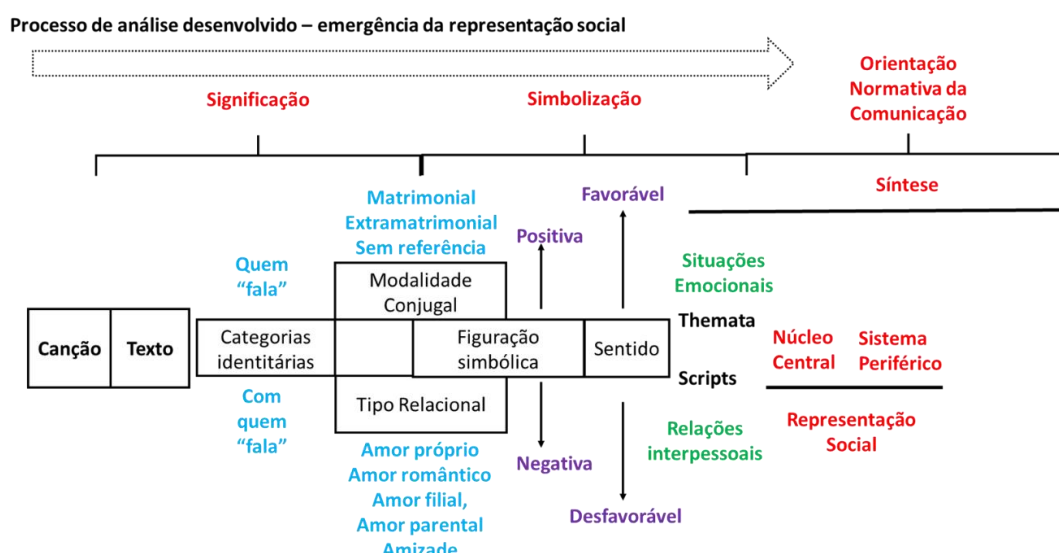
Processo de análise desenvolvido – emergência da representação social

Significação

Simbolização

Orientação Normativa da Comunicação

Síntese

Matrimonial
Extramatrimonial
Sem referência

Favorável

Positiva

Quem "fala"

Modalidade Conjugal

Situações Emocionais

Themata

Canção

Texto

Categorias identitárias

Figuração simbólica

Sentido

Núcleo Central

Sistema Periférico

Scripts

Com quem "fala"

Tipo Relacional

Relações interpessoais

Representação Social

Amor próprio
Amor romântico
Amor filial,
Amor parental
Amizade

Negativa

Desfavorável